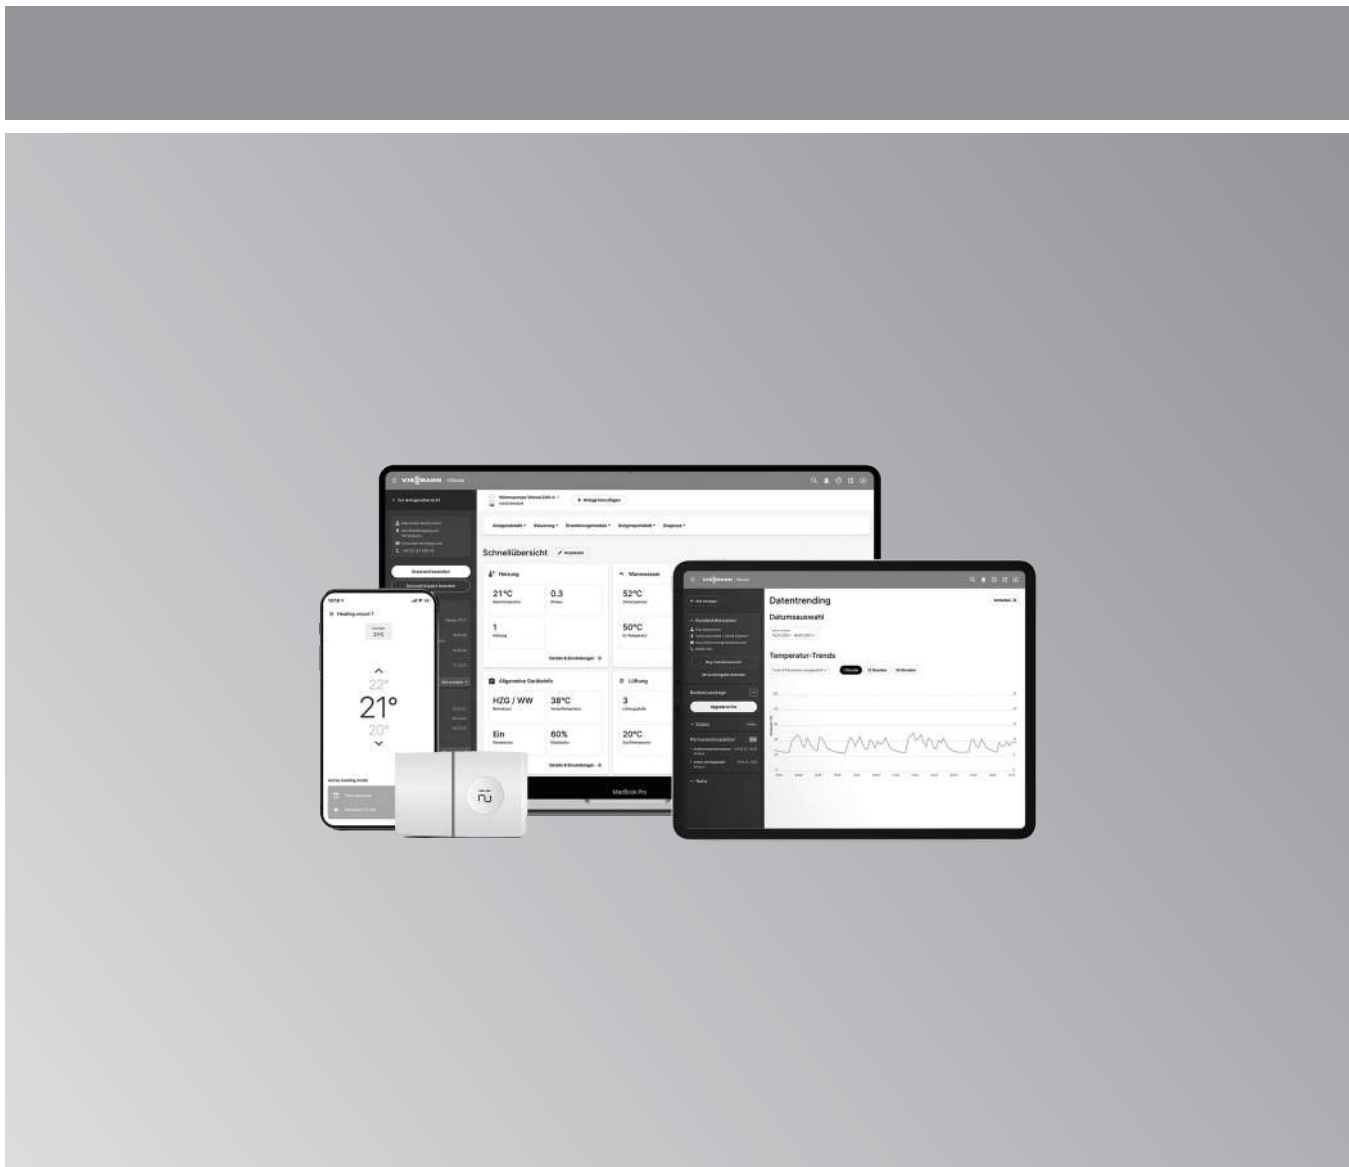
VIESMANN

Schnellübersicht

Heizung

21°C

0.3

1

Warmwasser

52°C

50°C

Allgemeine Gerätinfo

HZG / WW

38°C

Ein

60%

Lüftung

3

20°C

MacBook Pro

Heating circuit 1

22°

21°

20°

VIESMANN

Datentrending

Datumsauswahl

Temperatur-Trends